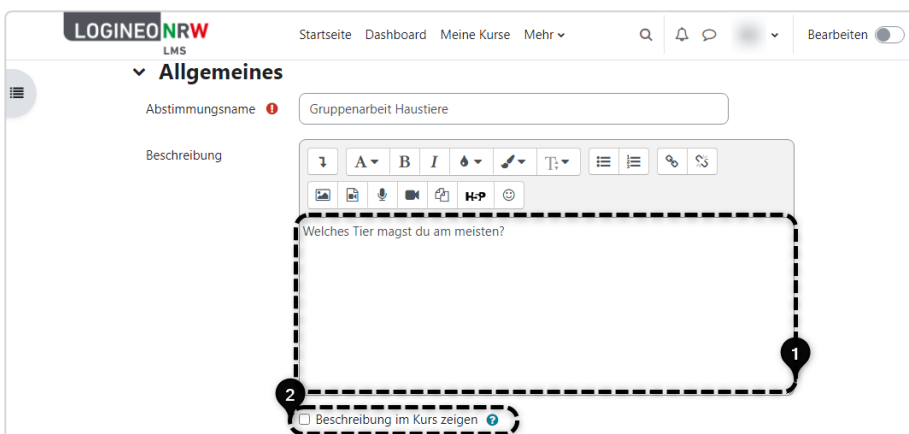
LOGINEO NRW
LMS

Startseite Dashboard Meine Kurse Mehr

Bearbeiten

Allgemeines

Abstimmungsname

Gruppenarbeit Haustiere

Beschreibung

H-P

Welches Tier magst du am meisten?

1

2

Beschreibung im Kurs zeigen